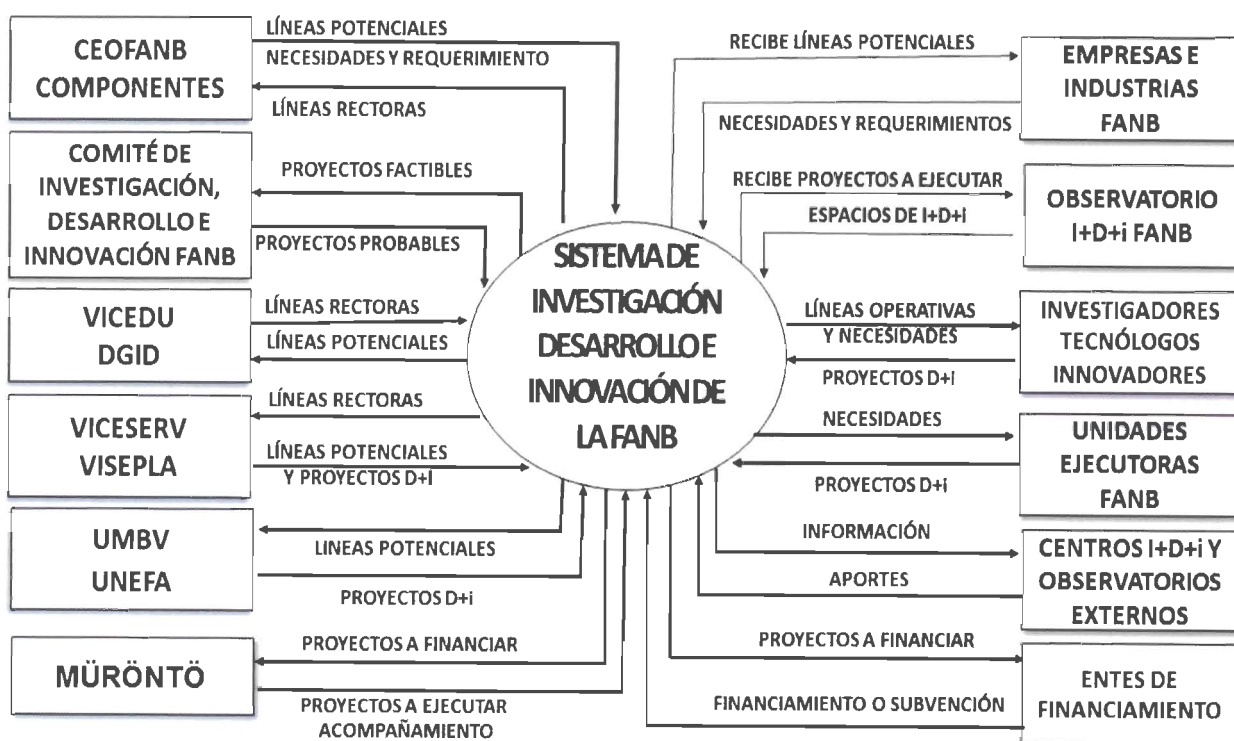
CEOFANB
COMPONENTES

LÍNEAS POTENCIALES
NECESIDADES Y REQUERIMIENTO
LÍNEAS RECTORAS

COMITÉ DE INVESTIGACIÓN, DESARROLLO E INNOVACIÓN FANB

PROYECTOS FACTIBLES
PROYECTOS PROBABLES

VICEDU
DGID

LÍNEAS RECTORAS
LÍNEAS POTENCIALES

VICESERV
VISEPLA

LÍNEAS RECTORAS
LÍNEAS POTENCIALES Y PROYECTOS D+I

UMBV
UNEFA

LINEAS POTENCIALES
PROYECTOS D+i

MÜRÖNTÖ

PROYECTOS A FINANCIAR
PROYECTOS A EJECUTAR ACOMPAÑAMIENTO

SISTEMA DE INVESTIGACIÓN DESARROLLO E INNOVACIÓN DE LA FANB

RECIBE LÍNEAS POTENCIALES
NECESIDADES Y REQUERIMIENTOS

EMPRESAS E INDUSTRIAS FANB

RECIBE PROYECTOS A EJECUTAR
ESPACIOS DE I+D+I

OBSERVATORIO I+D+i FANB

LÍNEAS OPERATIVAS Y NECESIDADES
PROYECTOS D+I

INVESTIGADORES TECNÓLOGOS INNOVADORES

NECESIDADES
PROYECTOS D+I

UNIDADES EJECUTORAS FANB

INFORMACIÓN
APORTES

CENTROS I+D+i Y OBSERVATORIOS EXTERNOS

PROYECTOS A FINANCIAR
FINANCIAMIENTO O SUBVENCIÓN

ENTES DE FINANCIAMIENTO